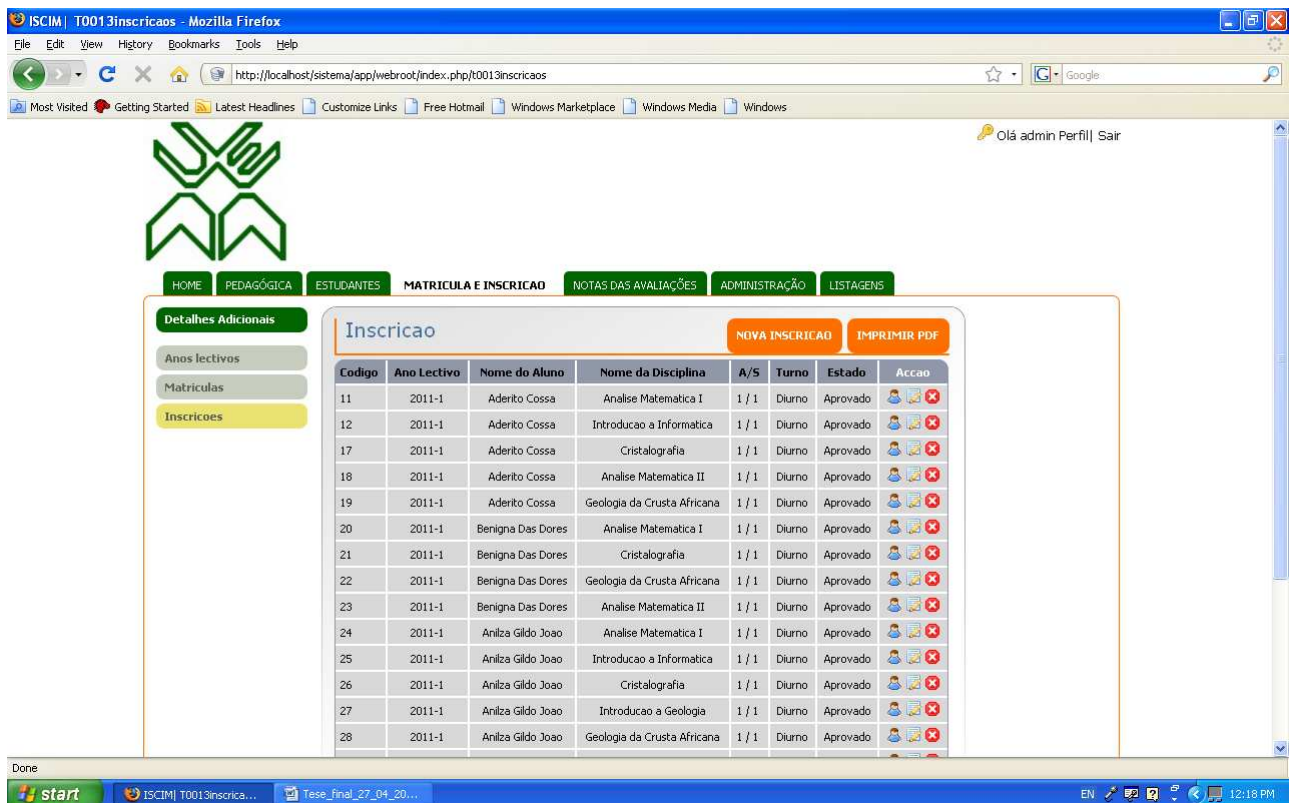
ISCIM| T0013inscricaos - Mozilla Firefox

File Edit View History Bookmarks Tools Help

http://localhost/sistema/app/webroot/index.php/t0013inscricaos

Google

Most Visited Getting Started Latest Headlines Customize Links Free Hotmail Windows Marketplace Windows Media Windows

Olá admin Perfil| Sair

HOME PEDAGÓGICA ESTUDANTES MATRICULA E INSCRICAO NOTAS DAS AVALIAÇÕES ADMINISTRAÇÃO LISTAGENS

Detalhes Adicionais

Anos lectivos

Matriculas

Inscricoes

Inscricao

NOVA INSCRICAO IMPRIMIR PDF

| Codigo | Ano Lectivo | Nome do Aluno | Nome da Disciplina | A/S | Turno | Estado | Accao |
|---|---|---|---|---|---|---|---|
| 11 | 2011-1 | Aderito Cossa | Analise Matematica I | 1 / 1 | Diurno | Aprovado | |
| 12 | 2011-1 | Aderito Cossa | Introducao a Informatica | 1 / 1 | Diurno | Aprovado | |
| 17 | 2011-1 | Aderito Cossa | Cristalografia | 1 / 1 | Diurno | Aprovado | |
| 18 | 2011-1 | Aderito Cossa | Analise Matematica II | 1 / 1 | Diurno | Aprovado | |
| 19 | 2011-1 | Aderito Cossa | Geologia da Crusta Africana | 1 / 1 | Diurno | Aprovado | |
| 20 | 2011-1 | Benigna Das Dores | Analise Matematica I | 1 / 1 | Diurno | Aprovado | |
| 21 | 2011-1 | Benigna Das Dores | Cristalografia | 1 / 1 | Diurno | Aprovado | |
| 22 | 2011-1 | Benigna Das Dores | Geologia da Crusta Africana | 1 / 1 | Diurno | Aprovado | |
| 23 | 2011-1 | Benigna Das Dores | Analise Matematica II | 1 / 1 | Diurno | Aprovado | |
| 24 | 2011-1 | Anilza Gildo Joao | Analise Matematica I | 1 / 1 | Diurno | Aprovado | |
| 25 | 2011-1 | Anilza Gildo Joao | Introducao a Informatica | 1 / 1 | Diurno | Aprovado | |
| 26 | 2011-1 | Anilza Gildo Joao | Cristalografia | 1 / 1 | Diurno | Aprovado | |
| 27 | 2011-1 | Anilza Gildo Joao | Introducao a Geologia | 1 / 1 | Diurno | Aprovado | |
| 28 | 2011-1 | Anilza Gildo Joao | Geologia da Crusta Africana | 1 / 1 | Diurno | Aprovado | |

Done

start ISCIM| T0013inscrica... Tese_final_27_04_20...

EN 12:18 PM